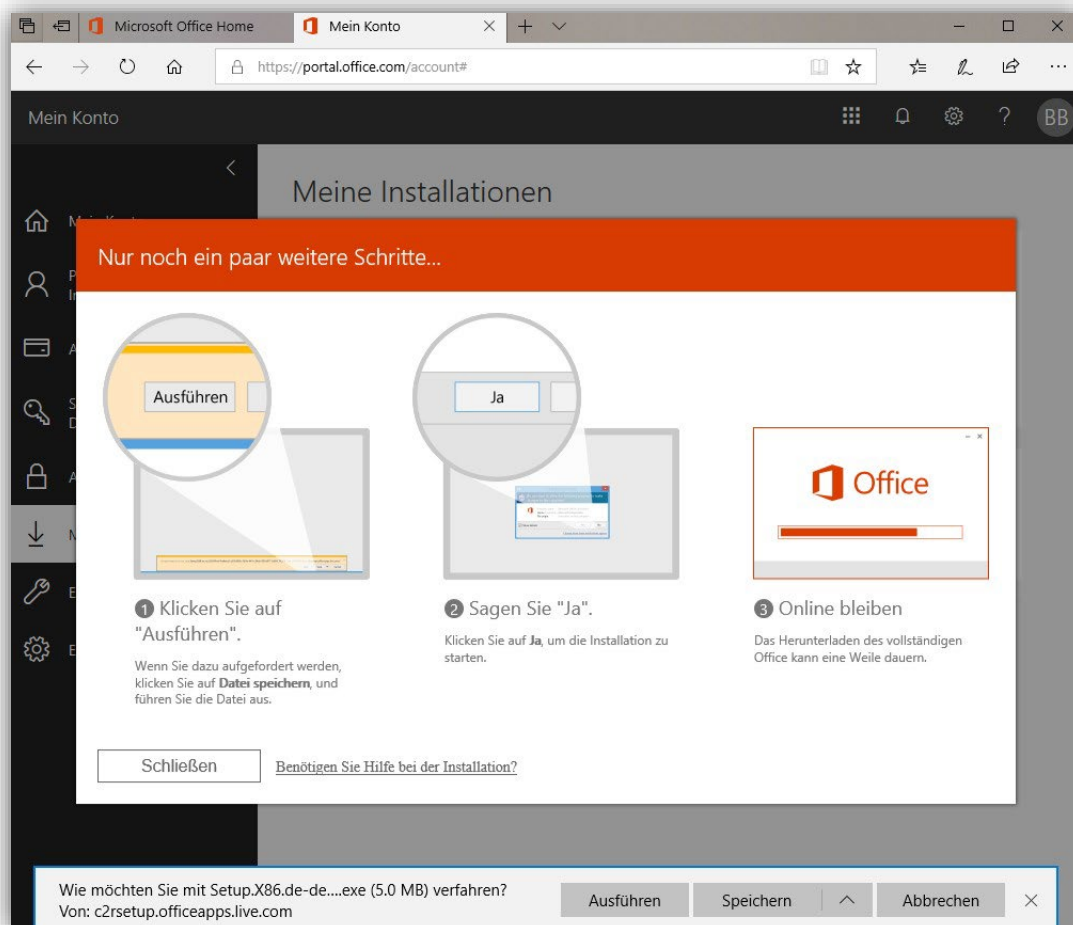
Microsoft Office Home

Mein Konto

https://portal.office.com/account#

Mein Konto

BB

Meine Installationen

Nur noch ein paar weitere Schritte...

Ausführen

Ja

Office

1 Klicken Sie auf "Ausführen".

Wenn Sie dazu aufgefordert werden, klicken Sie auf **Datei speichern**, und führen Sie die Datei aus.

2 Sagen Sie "Ja".

Klicken Sie auf **Ja**, um die Installation zu starten.

3 Online bleiben

Das Herunterladen des vollständigen Office kann eine Weile dauern.

Schließen

Benötigen Sie Hilfe bei der Installation?

Wie möchten Sie mit Setup.X86.de-de....exe (5.0 MB) verfahren?
Von: c2rsetup.officeapps.live.com

Ausführen

Speichern

Abbrechen